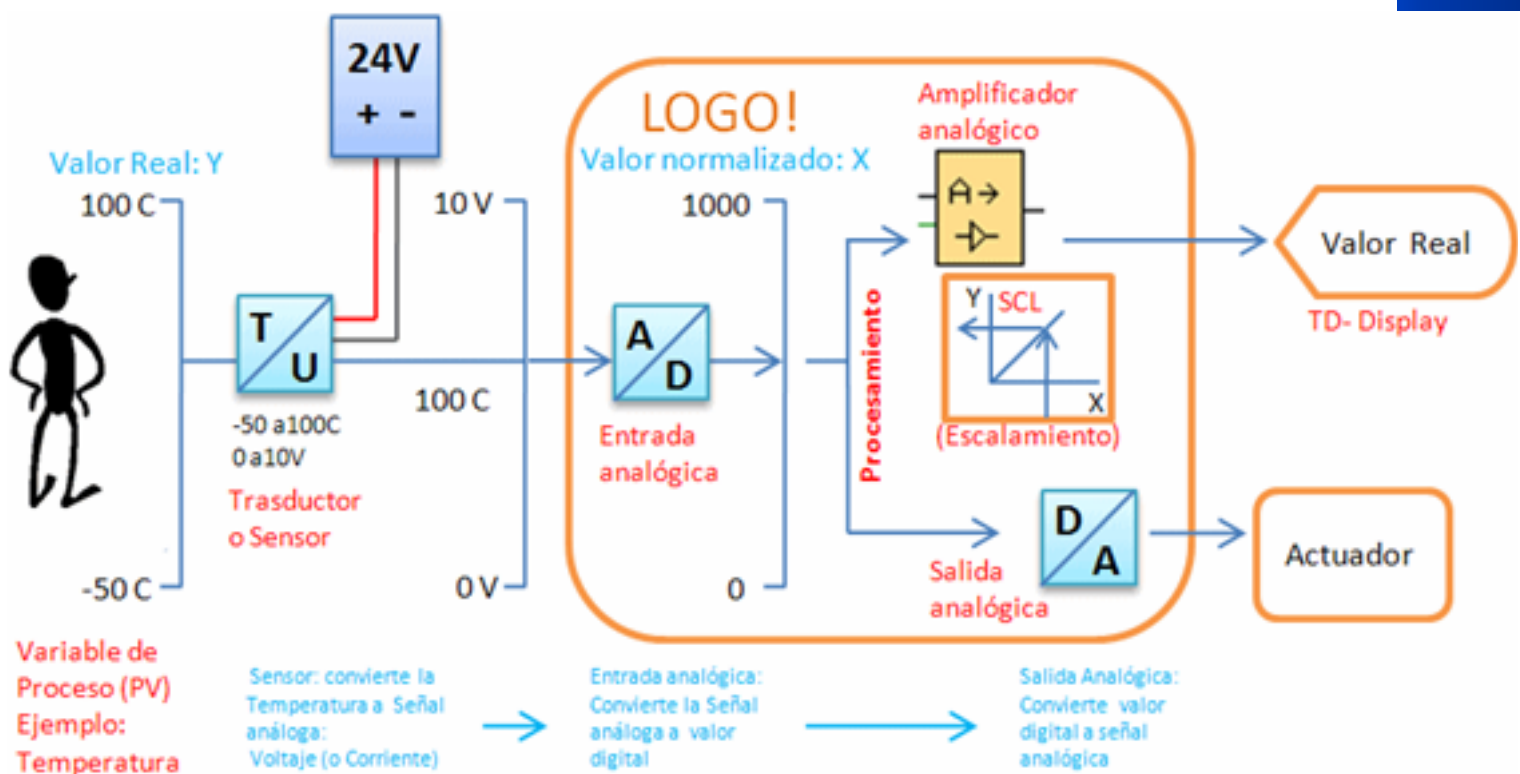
24V
+ -

LOGO!

Amplificador analógico

Valor Real: Y

Valor normalizado: X

100 C

10 V

1000

Valor Real

T
U

A
D

Procesamiento

Y SCL

X

TD- Display

100 C

-50 a100C
0 a10V

Entrada analógica

(Escalamiento)

Trasductor o Sensor

D
A

Actuador

-50 C

0 V

0

Salida analógica

Variable de Proceso (PV) Ejemplo: Temperatura

Sensor: convierte la Temperatura a Señal análoga: Voltaje (o Corriente)

Entrada analógica: Convierte la Señal análoga a valor digital

Salida Analógica: Convierte valor digital a señal analógica